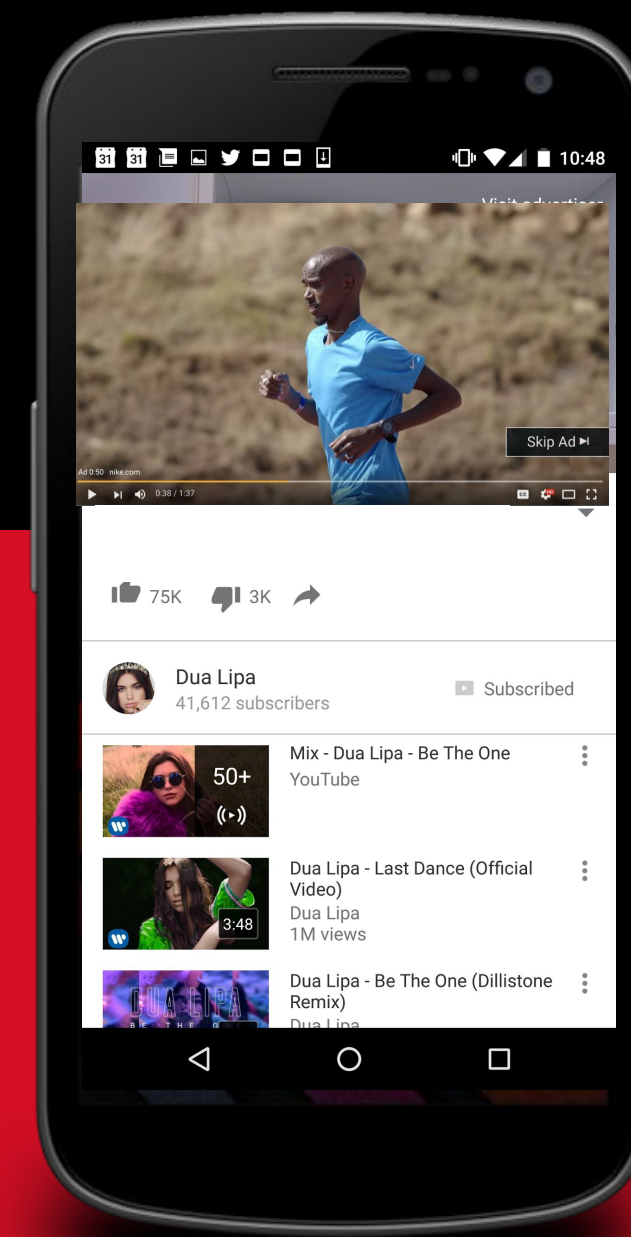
31 31 10:48

Visit advertiser

Skip Ad

Ad 0:50 nike.com

0:38 / 1:37

75K 3K

Dua Lipa
41,612 subscribers

Subscribed

50+

Mix - Dua Lipa - Be The One
YouTube

3:48

Dua Lipa - Last Dance (Official Video)
Dua Lipa
1M views

DUA LIPA
BE THE O

Dua Lipa - Be The One (Dillistone Remix)
Dua Lipa